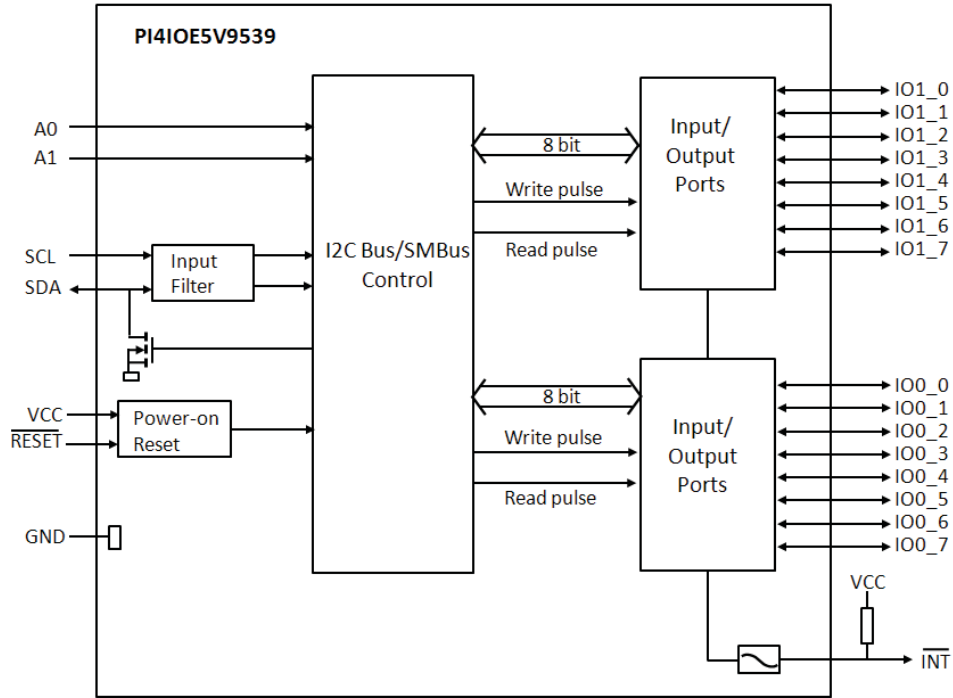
PI4IOE5V9539

A0
A1

SCL
SDA

Input Filter

VCC
$\overline{RESET}$

Power-on Reset

GND

I2C Bus/SMBus Control

8 bit
Write pulse
Read pulse

Input/ Output Ports

IO1_0
IO1_1
IO1_2
IO1_3
IO1_4
IO1_5
IO1_6
IO1_7

8 bit
Write pulse
Read pulse

Input/ Output Ports

IO0_0
IO0_1
IO0_2
IO0_3
IO0_4
IO0_5
IO0_6
IO0_7

VCC
$\overline{INT}$